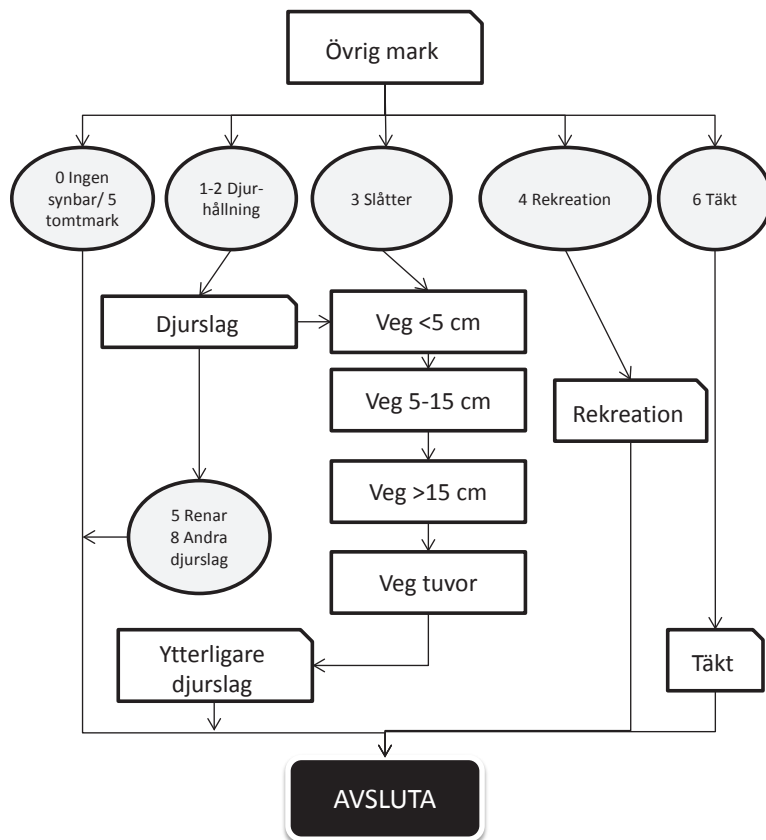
Övrig mark

0 Ingen synbar/ 5 tomtmark

1-2 Djurhållning

3 Slåtter

4 Rekreation

6 Täkt

Djurslag

Veg <5 cm

Veg 5-15 cm

Rekreation

Veg >15 cm

5 Renar 8 Andra djurslag

Veg tuvor

Ytterligare djurslag

Täkt

AVSLUTA